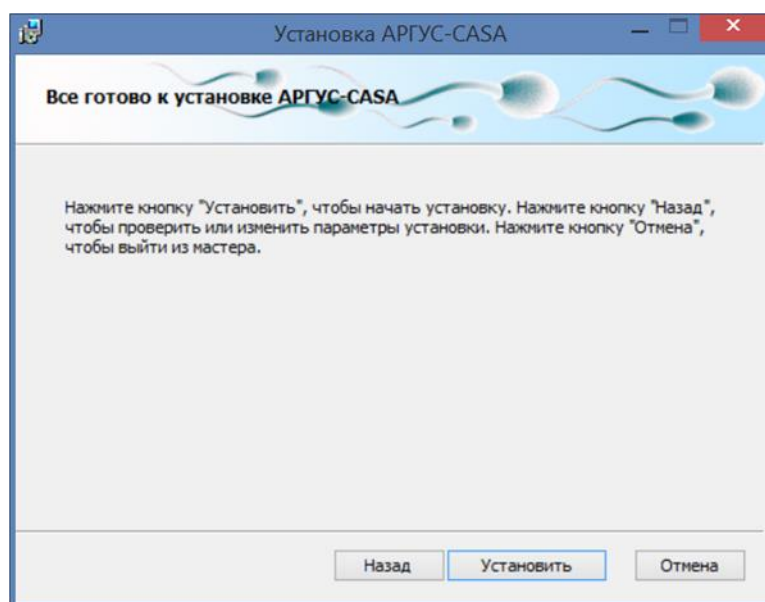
Установка АРГУС-CASA

Все готово к установке АРГУС-CASA

Нажмите кнопку "Установить", чтобы начать установку. Нажмите кнопку "Назад", чтобы проверить или изменить параметры установки. Нажмите кнопку "Отмена", чтобы выйти из мастера.

Назад Установить Отмена